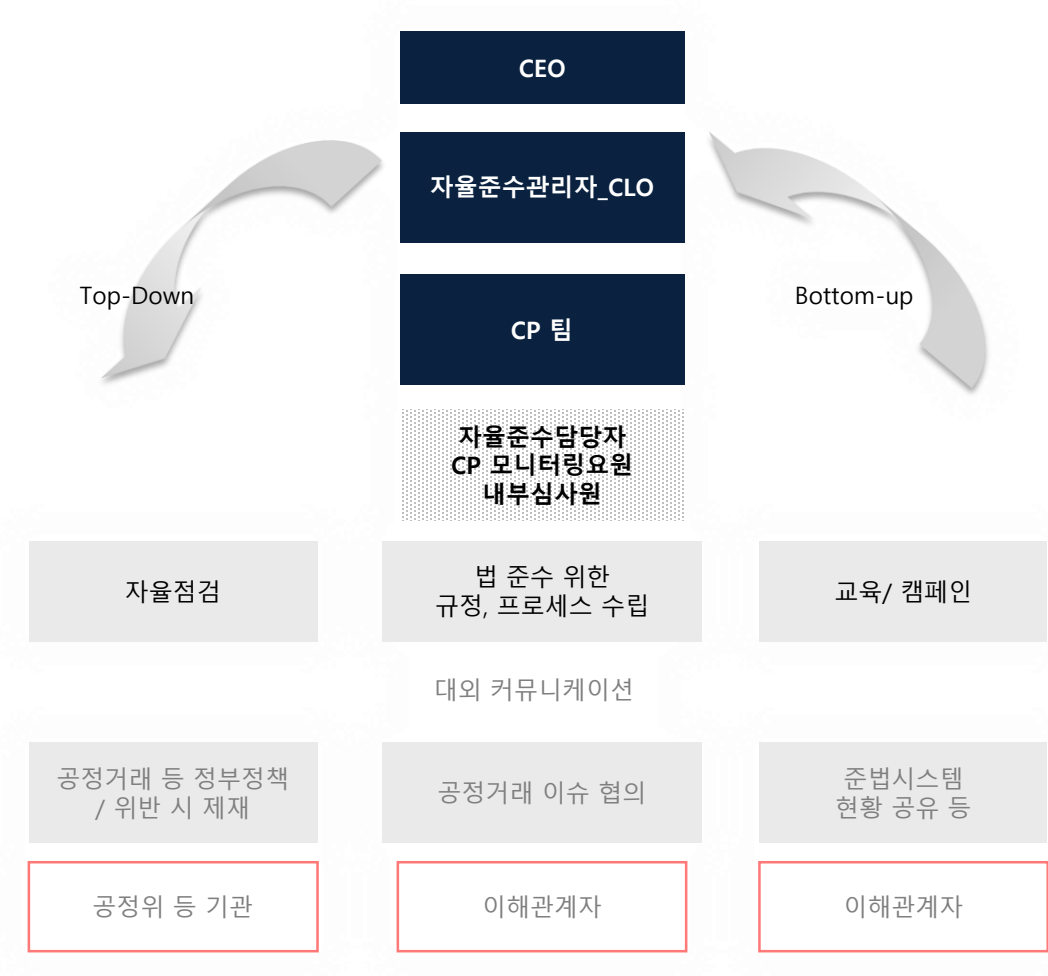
CEO

자율준수관리자_CLO

Top-Down

Bottom-up

CP 팀

자율준수담당자
CP 모니터링요원
내부심사원

자율점검

법 준수 위한
규정, 프로세스 수립

교육/ 캠페인

대외 커뮤니케이션

공정거래 등 정부정책
/ 위반 시 제재

공정거래 이슈 협의

준법시스템
현황 공유 등

공정위 등 기관

이해관계자

이해관계자